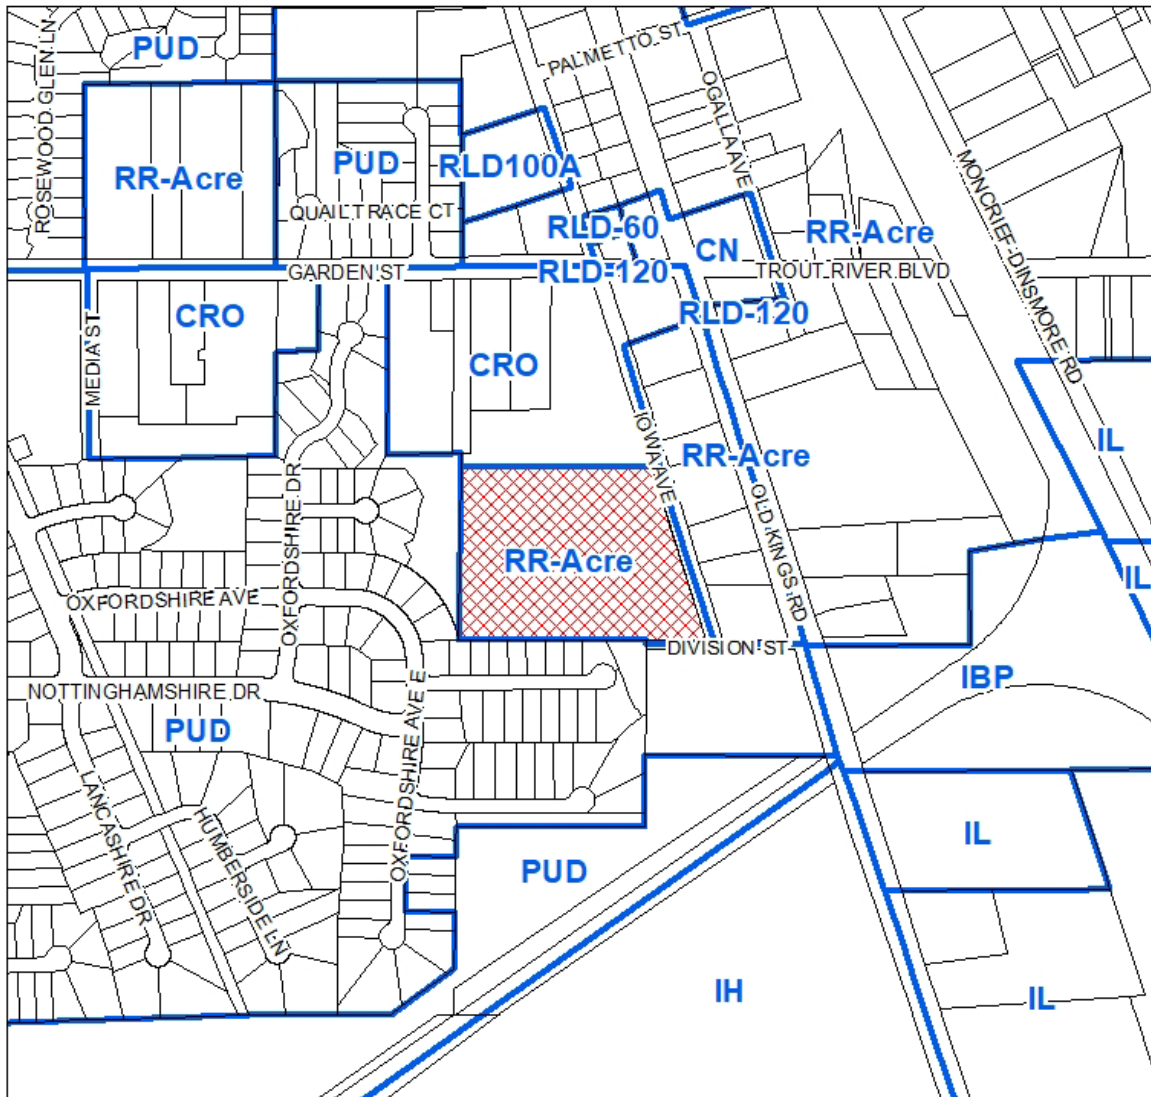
PUD
ROSEWOOD GLEN LN
RR-Acre
PUD
QUAIL TRACE CT
RLD100A
PALMETTO ST
OGALLA AVE
RLD-60
CN
RR-Acre
MONCRIEF-DINSMORE RD
GARDEN ST
RLD-120
TROUT RIVER BLVD
RLD-120
CRO
MEDIA ST
CRO
IOWA AVE
RR-Acre
IL
OLD KINGS RD
OXFORDSHIRE DR
RR-Acre
IL
OXFORDSHIRE AVE
DIVISION ST
IBP
NOTTINGHAMSHIRE DR
PUD
OXFORDSHIRE AVE E
LANCASHIRE DR
HUMBERSIDE LN
IL
PUD
IH
IL